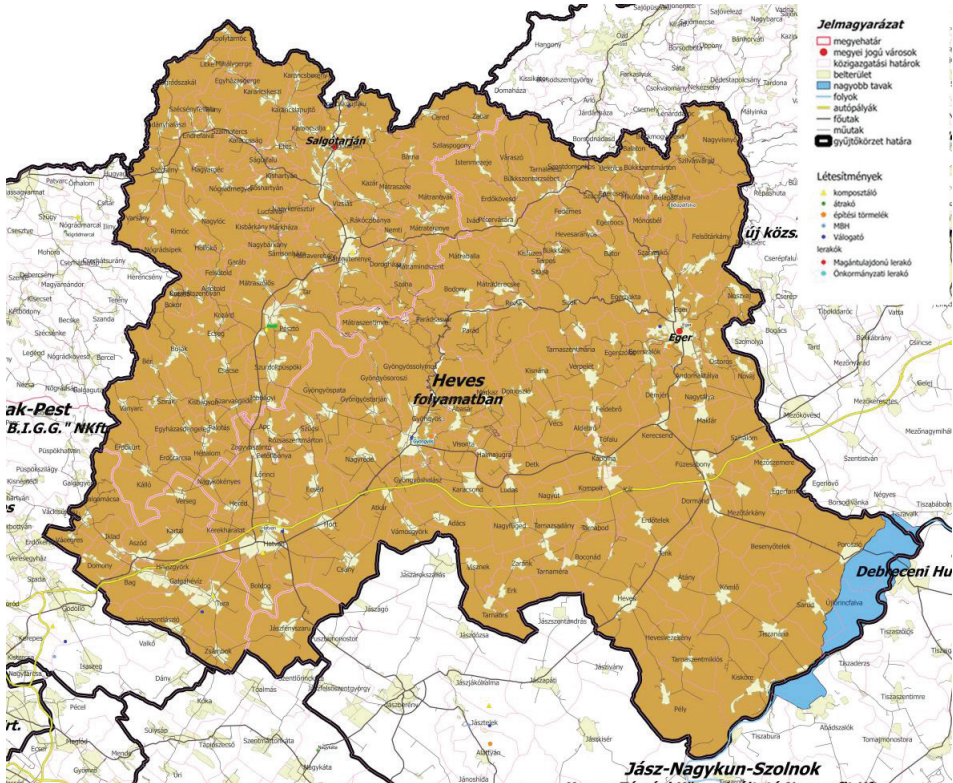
Jelmagyarázat
megyehatár
megyei jogú városok
közigazgatási határok
belterület
nagyobb tavak
folyok
autópályák
főutak
műutak
gyűjtőkörzet határa

Létesítmények
komposztáló
átrakó
építési törmelék
MBH
Válogató
lerakók
Magántulajdonú lerakó
Önkormányzati lerakó

Salgótarján
Eger
Heves folyamatban
Gyöngyös
Hatvan
Heves
Új közs.
ak-Pest
"B.I.G.G." NKft
Debreceni Hu
Jász-Nagykun-Szolnok
rt.